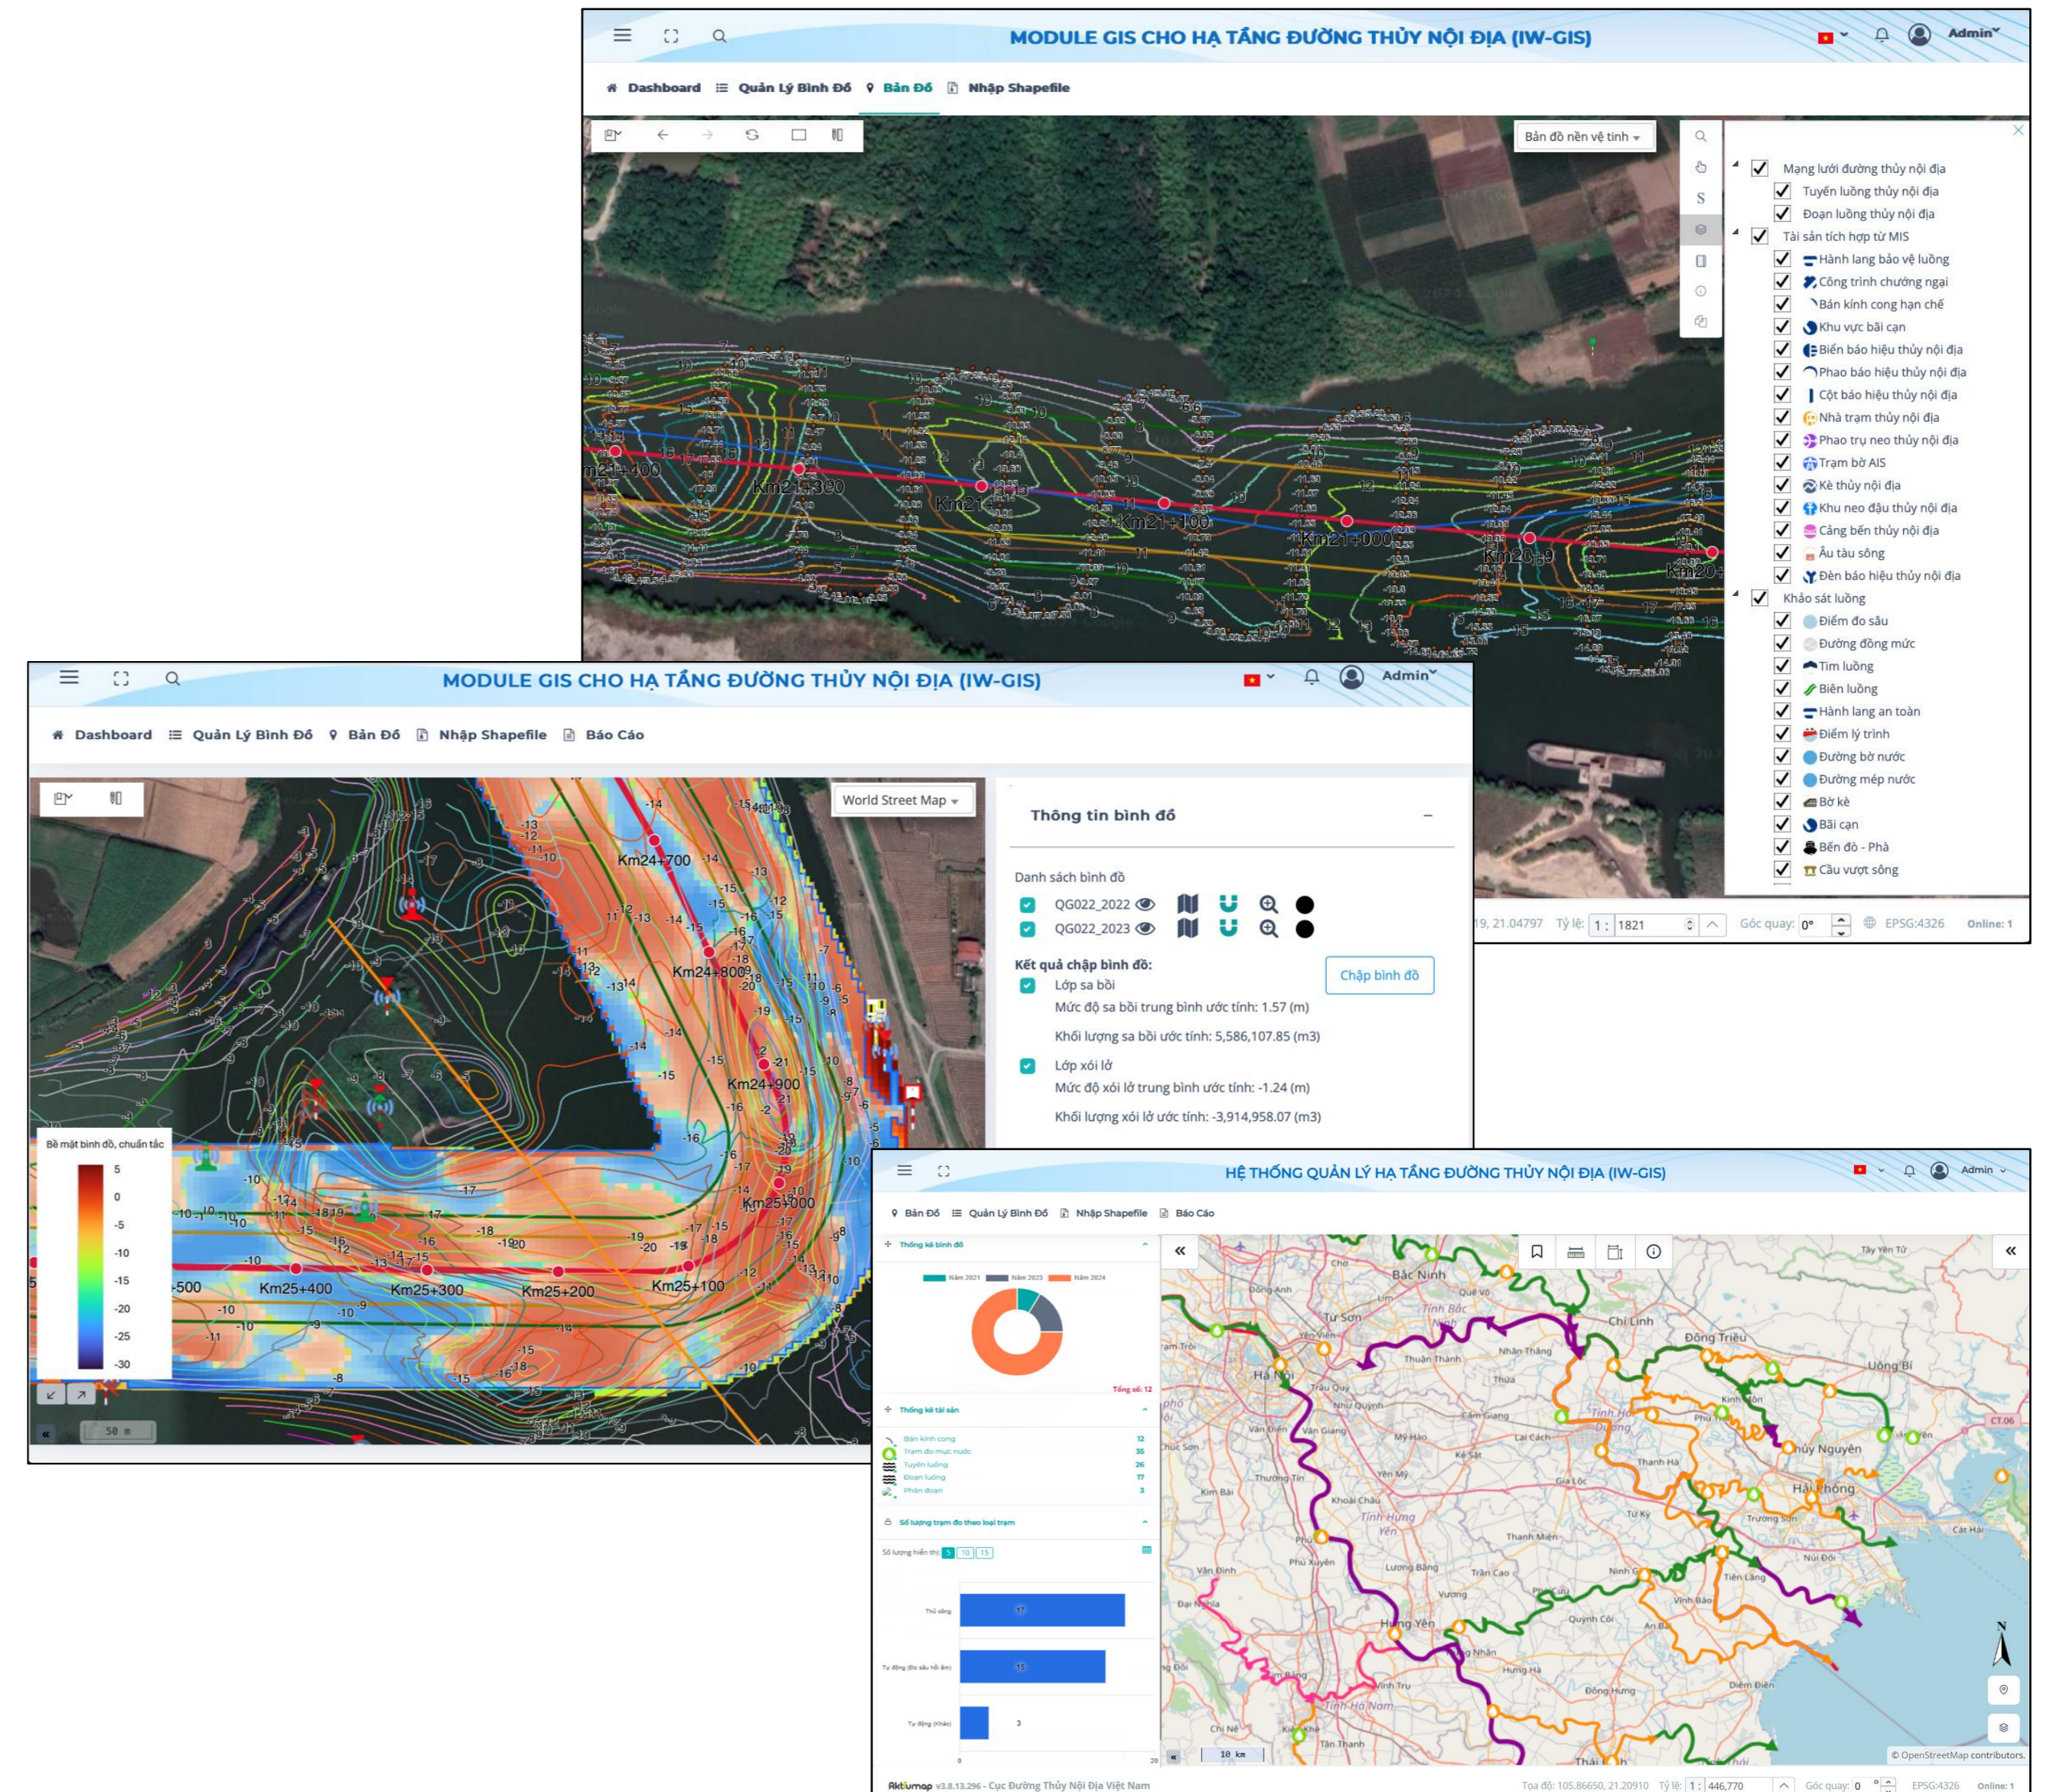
MODULE GIS CHO HẠ TẦNG ĐƯỜNG THỦY NỘI ĐỊA (IW-GIS)

Admin

Dashboard Quản Lý Bình Đồ Bản Đồ Nhập Shapefile

Bản đồ nền vệ tinh

Mạng lưới đường thủy nội địa
Tuyến luồng thủy nội địa
Đoạn luồng thủy nội địa
Tài sản tích hợp từ MIS
Hành lang bảo vệ luồng
Công trình chướng ngại
Bán kính cong hạn chế
Khu vực bãi cạn
Biển báo hiệu thủy nội địa
Phao báo hiệu thủy nội địa
Cột báo hiệu thủy nội địa
Nhà trạm thủy nội địa
Phao trụ neo thủy nội địa
Trạm bờ AIS
Kè thủy nội địa
Khu neo đậu thủy nội địa
Cảng bến thủy nội địa
Âu tàu sông
Đèn báo hiệu thủy nội địa
Khảo sát luồng
Điểm đo sâu
Đường đồng mức
Tim luồng
Biên luồng
Hành lang an toàn
Điểm lý trình
Đường bờ nước
Đường mép nước
Bờ kè
Bãi cạn
Bến đò - Phà
Cầu vượt sông

Km21+400 Km21+300 Km21 Km21+100 Km21+000 Km20+9 Km20+

19, 21.04797 Tỷ lệ: 1 : 1821 Góc quay: 0° EPSG:4326 Online: 1

MODULE GIS CHO HẠ TẦNG ĐƯỜNG THỦY NỘI ĐỊA (IW-GIS)

Admin

Dashboard Quản Lý Bình Đồ Bản Đồ Nhập Shapefile Báo Cáo

World Street Map

Km24+700 Km24+800 Km24+900 Km25+000 Km25+100 Km25+200 Km25+300 Km25+400 -500

Bề mặt bình đồ, chuẩn tắc
5
0
-5
-10
-15
-20
-25
-30

50 m

Thông tin bình đồ

Danh sách bình đồ
QG022_2022
QG022_2023

Kết quả chập bình đồ:
Chập bình đồ
Lớp sa bồi
Mức độ sa bồi trung bình ước tính: 1.57 (m)
Khối lượng sa bồi ước tính: 5,586,107.85 (m3)
Lớp xói lở
Mức độ xói lở trung bình ước tính: -1.24 (m)
Khối lượng xói lở ước tính: -3,914,958.07 (m3)

HỆ THỐNG QUẢN LÝ HẠ TẦNG ĐƯỜNG THỦY NỘI ĐỊA (IW-GIS)

Admin

Bản Đồ Quản Lý Bình Đồ Nhập Shapefile Báo Cáo

Thống kê bình đồ
Năm 2021 Năm 2023 Năm 2024
Tổng số: 12

Thống kê tài sản
Bán kính cong 12
Trạm đo mực nước 35
Tuyến luồng 26
Đoạn luồng 17
Phân đoạn 3

Số lượng trạm đo theo loại trạm
Số lượng hiển thị 5 10 15
Thủ công 17
Tự động (Đo sâu hồi âm) 15
Tự động (Khác) 3

Bắc Ninh Tử Sơn Chí Linh Đông Triều Uông Bí Hà Nội Thuận Thành Kinh Môn Thủy Nguyên Hải Phòng Hải Dương Thanh Hà Tiên Lãng Vĩnh Bảo Hưng Yên Phủ Lý Quỳnh Côi Thái Bình

10 km

© OpenStreetMap contributors.

Tọa độ: 105.86650, 21.20910 Tỷ lệ: 1 : 446,770 Góc quay: 0 EPSG:4326 Online: 1

v3.8.13.296 - Cục Đường Thủy Nội Địa Việt Nam